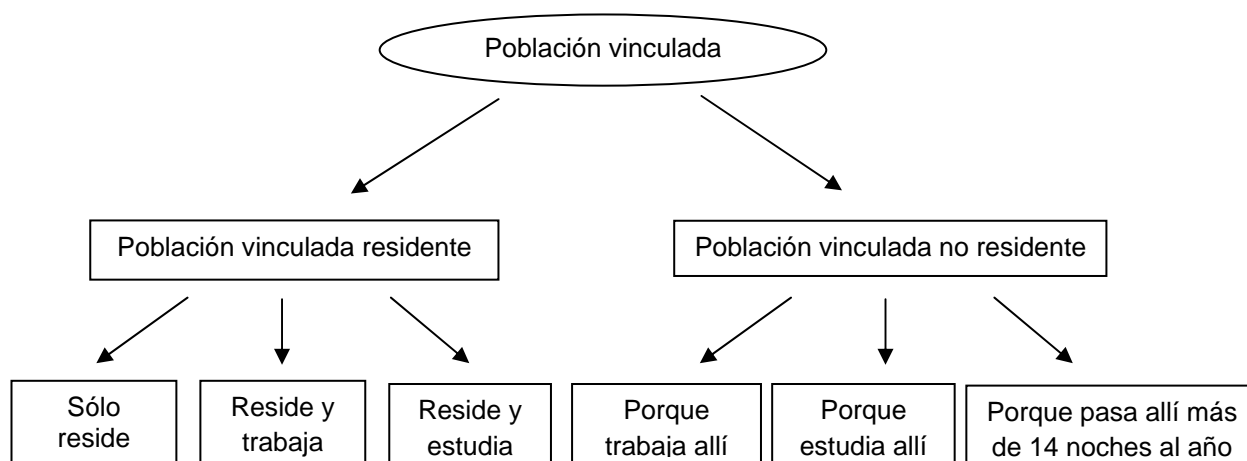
Población vinculada

Población vinculada residente

Población vinculada no residente

Sólo reside

Reside y trabaja

Reside y estudia

Porque trabaja allí

Porque estudia allí

Porque pasa allí más de 14 noches al año